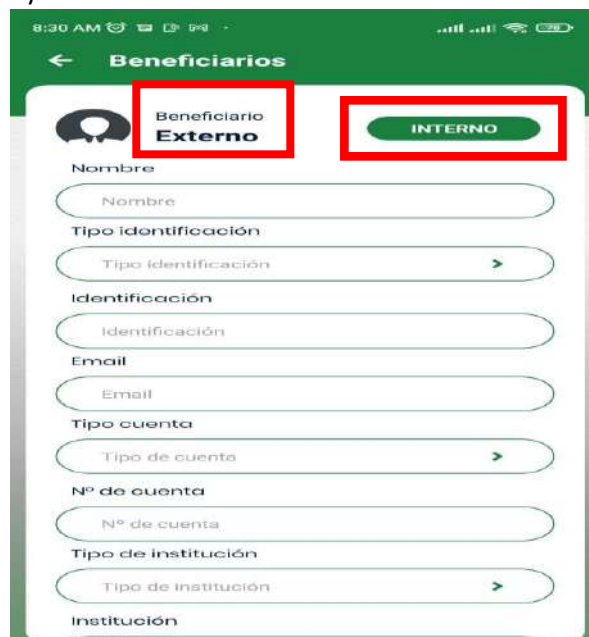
8:30 AM

← Beneficiarios

Beneficiario
Externo

INTERNO

Nombre

Nombre

Tipo identificación

Tipo identificación >

Identificación

Identificación

Email

Email

Tipo cuenta

Tipo de cuenta >

Nº de cuenta

Nº de cuenta

Tipo de institución

Tipo de institución >

Institución